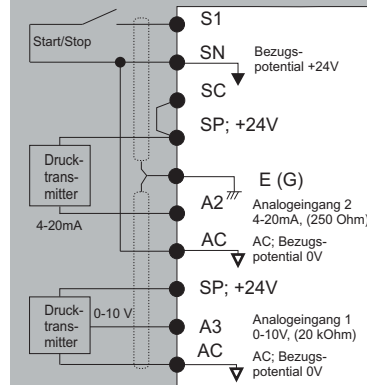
Start/Stop

S1

SN

Bezugs-potential +24V

SC

SP; +24V

Druck-transmitter

4-20mA

E (G)

A2

Analogeingang 2
4-20mA, (250 Ohm)

AC

AC; Bezugs-potential 0V

SP; +24V

Druck-transmitter

0-10 V

A3

Analogeingang 1
0-10V, (20 kOhm)

AC

AC; Bezugs-potential 0V